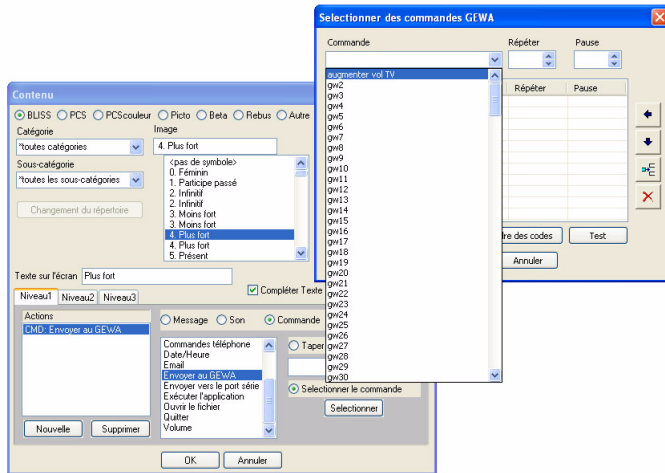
Contenu

BLISS PCS PCScouleur Picto Beta Rebus Autre

Catégorie
*toutes catégories

Sous-catégorie
*toutes les sous-catégories

Changement du répertoire

Image
4. Plus fort

<pas de symbole>
0. Féminin
1. Participe passé
2. Infinitif
2. Infinitif
3. Moins fort
3. Moins fort
4. Plus fort
4. Plus fort
5. Présent

Texte sur l'écran Plus fort

Compléter Texte

Niveau1 Niveau2 Niveau3

Actions
CMD: Envoyer au GEWA

Nouvelle Supprimer

Message Son Commande

Commandes téléphone
Date/Heure
Email
Envoyer au GEWA
Envoyer vers le port série
Exécuter l'application
Ouvrir le fichier
Quitter
Volume

Taper

Selectionner le commande

Selectionner

OK Annuler

Selectionner des commandes GEWA

Commande Répéter Pause

augmenter vol TV
gw2
gw3
gw4
gw5
gw6
gw7
gw8
gw9
gw10
gw11
gw12
gw13
gw14
gw15
gw16
gw17
gw18
gw19
gw20
gw21
gw22
gw23
gw24
gw25
gw26
gw27
gw28
gw29
gw30

Répéter Pause

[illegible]re des codes Test

Annuler